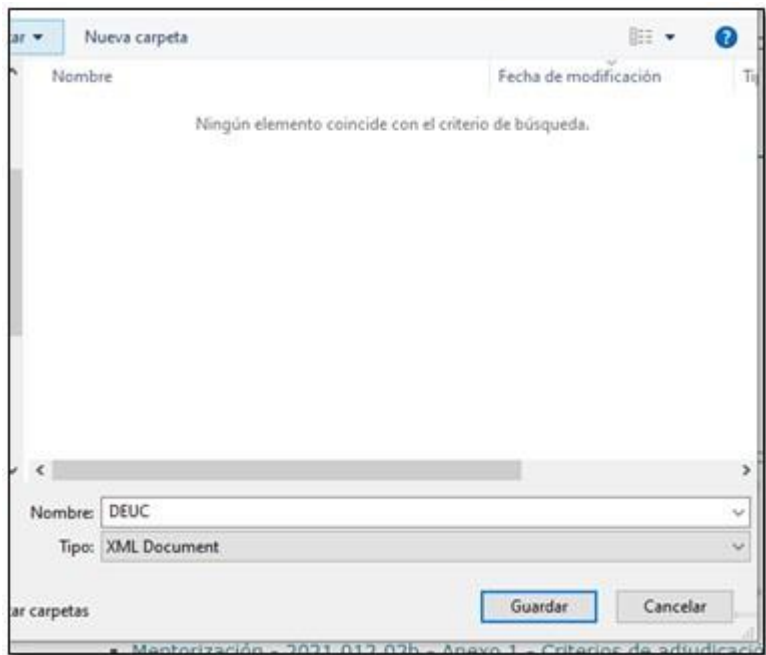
ar ▾
Nueva carpeta

Nombre
Fecha de modificación
Ti

Ningún elemento coincide con el criterio de búsqueda.

Nombre: DEUC
Tipo: XML Document

ar carpetas
Guardar
Cancelar

Mentorización - 2021 012 02b - Anexo 1 - Criterios de adjudicaci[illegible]